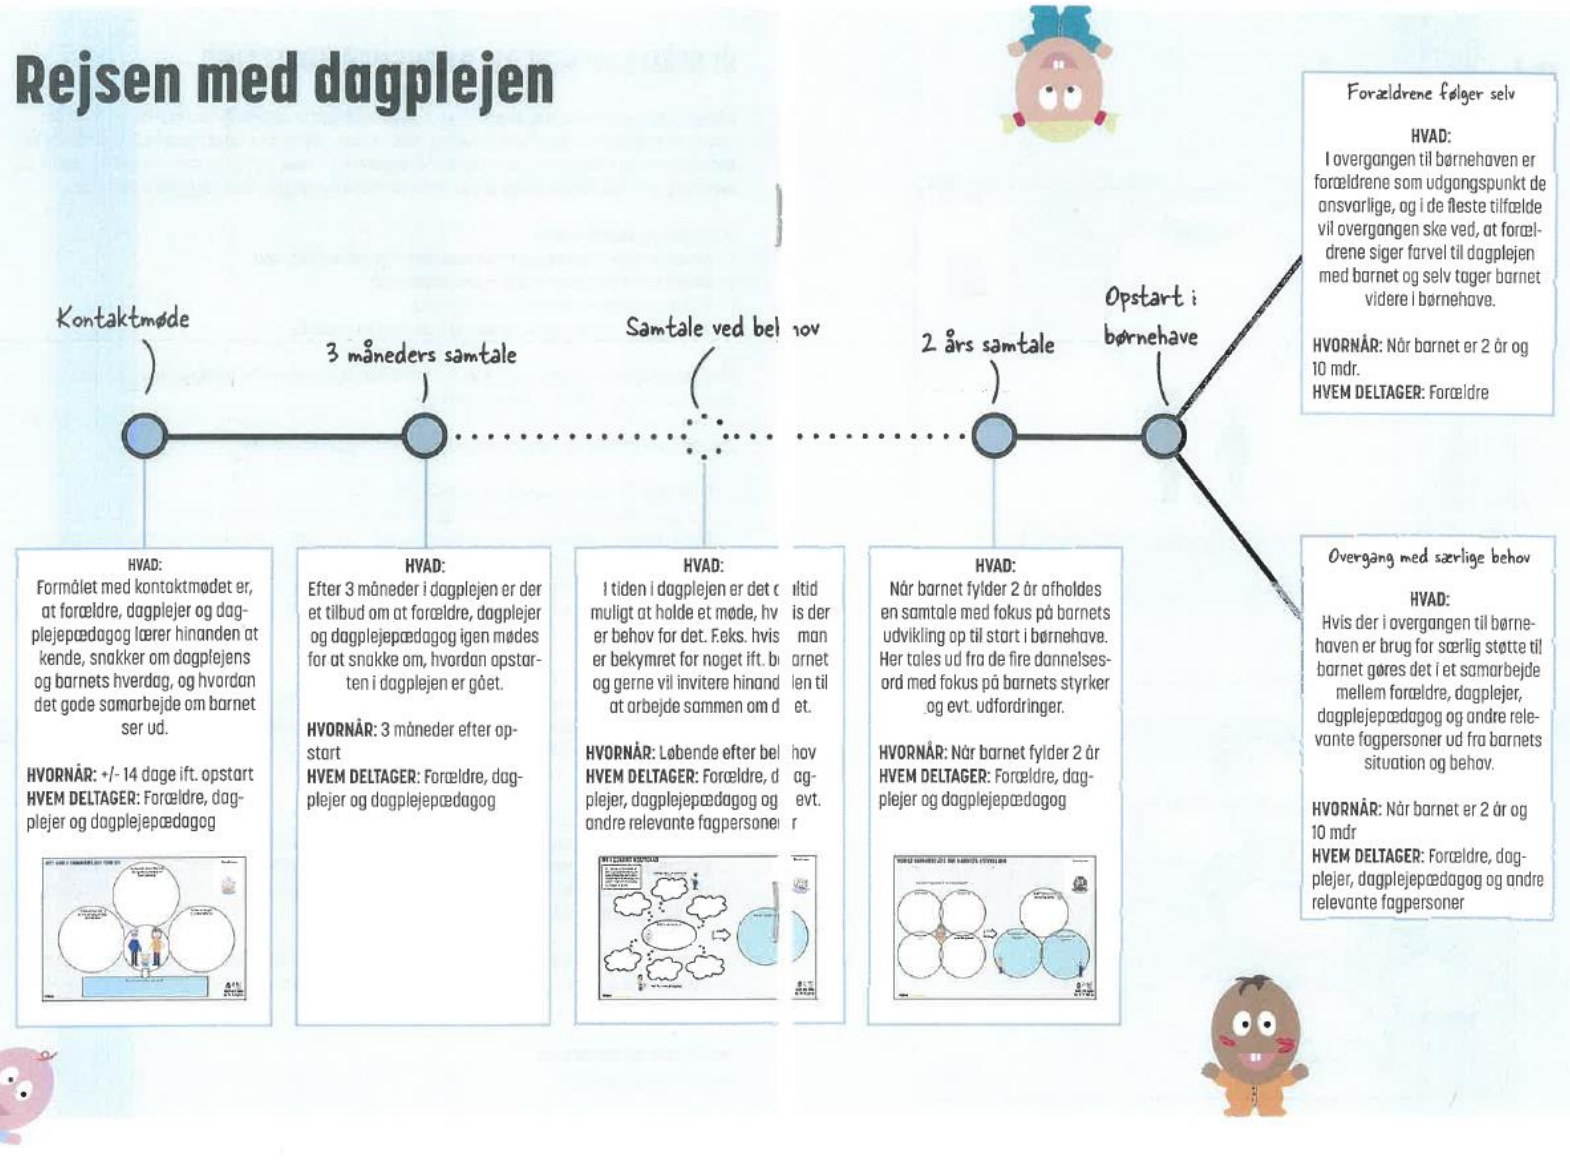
Rejsen med dagplejen

Kontaktmøde

3 måneders samtale

Samtale ved be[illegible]ov

2 års samtale

Opstart i børnehave

HVAD:
Formålet med kontaktmødet er, at forældre, dagplejer og dagplejepædagog lærer hinanden at kende, snakker om dagplejens og barnets hverdag, og hvordan det gode samarbejde om barnet ser ud.

HVORNÅR: +/- 14 dage ift. opstart
HVEM DELTAGER: Forældre, dagplejer og dagplejepædagog

HVAD:
Efter 3 måneder i dagplejen er der et tilbud om at forældre, dagplejer og dagplejepædagog igen mødes for at snakke om, hvordan opstarten i dagplejen er gået.

HVORNÅR: 3 måneder efter opstart
HVEM DELTAGER: Forældre, dagplejer og dagplejepædagog

HVAD:
I tiden i dagplejen er det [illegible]altid muligt at holde et møde, hv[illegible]is der er behov for det. F.eks. hvis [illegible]man er bekymret for noget ift. b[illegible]arnet og gerne vil invitere hinand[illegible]len til at arbejde sammen om d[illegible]et.

HVORNÅR: Løbende efter be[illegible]hov
HVEM DELTAGER: Forældre, d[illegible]agplejer, dagplejepædagog og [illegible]evt. andre relevante fagpersone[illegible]r

HVAD:
Når barnet fylder 2 år afholdes en samtale med fokus på barnets udvikling op til start i børnehave. Her tales ud fra de fire dannelsesord med fokus på barnets styrker og evt. udfordringer.

HVORNÅR: Når barnet fylder 2 år
HVEM DELTAGER: Forældre, dagplejer og dagplejepædagog

Forældrene følger selv

HVAD:
I overgangen til børnehaven er forældrene som udgangspunkt de ansvarlige, og i de fleste tilfælde vil overgangen ske ved, at forældrene siger farvel til dagplejen med barnet og selv tager barnet videre i børnehave.

HVORNÅR: Når barnet er 2 år og 10 mdr.
HVEM DELTAGER: Forældre

Overgang med særlige behov

HVAD:
Hvis der i overgangen til børnehaven er brug for særlig støtte til barnet gøres det i et samarbejde mellem forældre, dagplejer, dagplejepædagog og andre relevante fagpersoner ud fra barnets situation og behov.

HVORNÅR: Når barnet er 2 år og 10 mdr
HVEM DELTAGER: Forældre, dagplejer, dagplejepædagog og andre relevante fagpersoner